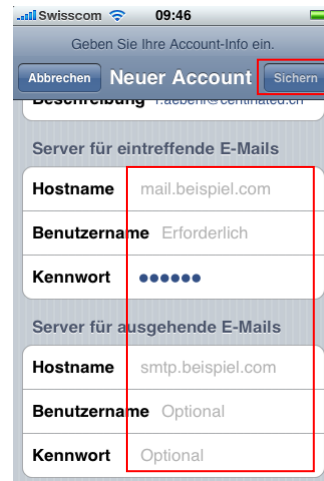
Swisscom 09:46

Geben Sie Ihre Account-Info ein.

Abbrechen Neuer Account Sichern

Beschreibung r.aeberl@centinated.ch

Server für eintreffende E-Mails

Hostname mail.beispiel.com

Benutzername Erforderlich

Kennwort ••••••

Server für ausgehende E-Mails

Hostname smtp.beispiel.com

Benutzername Optional

Kennwort Optional